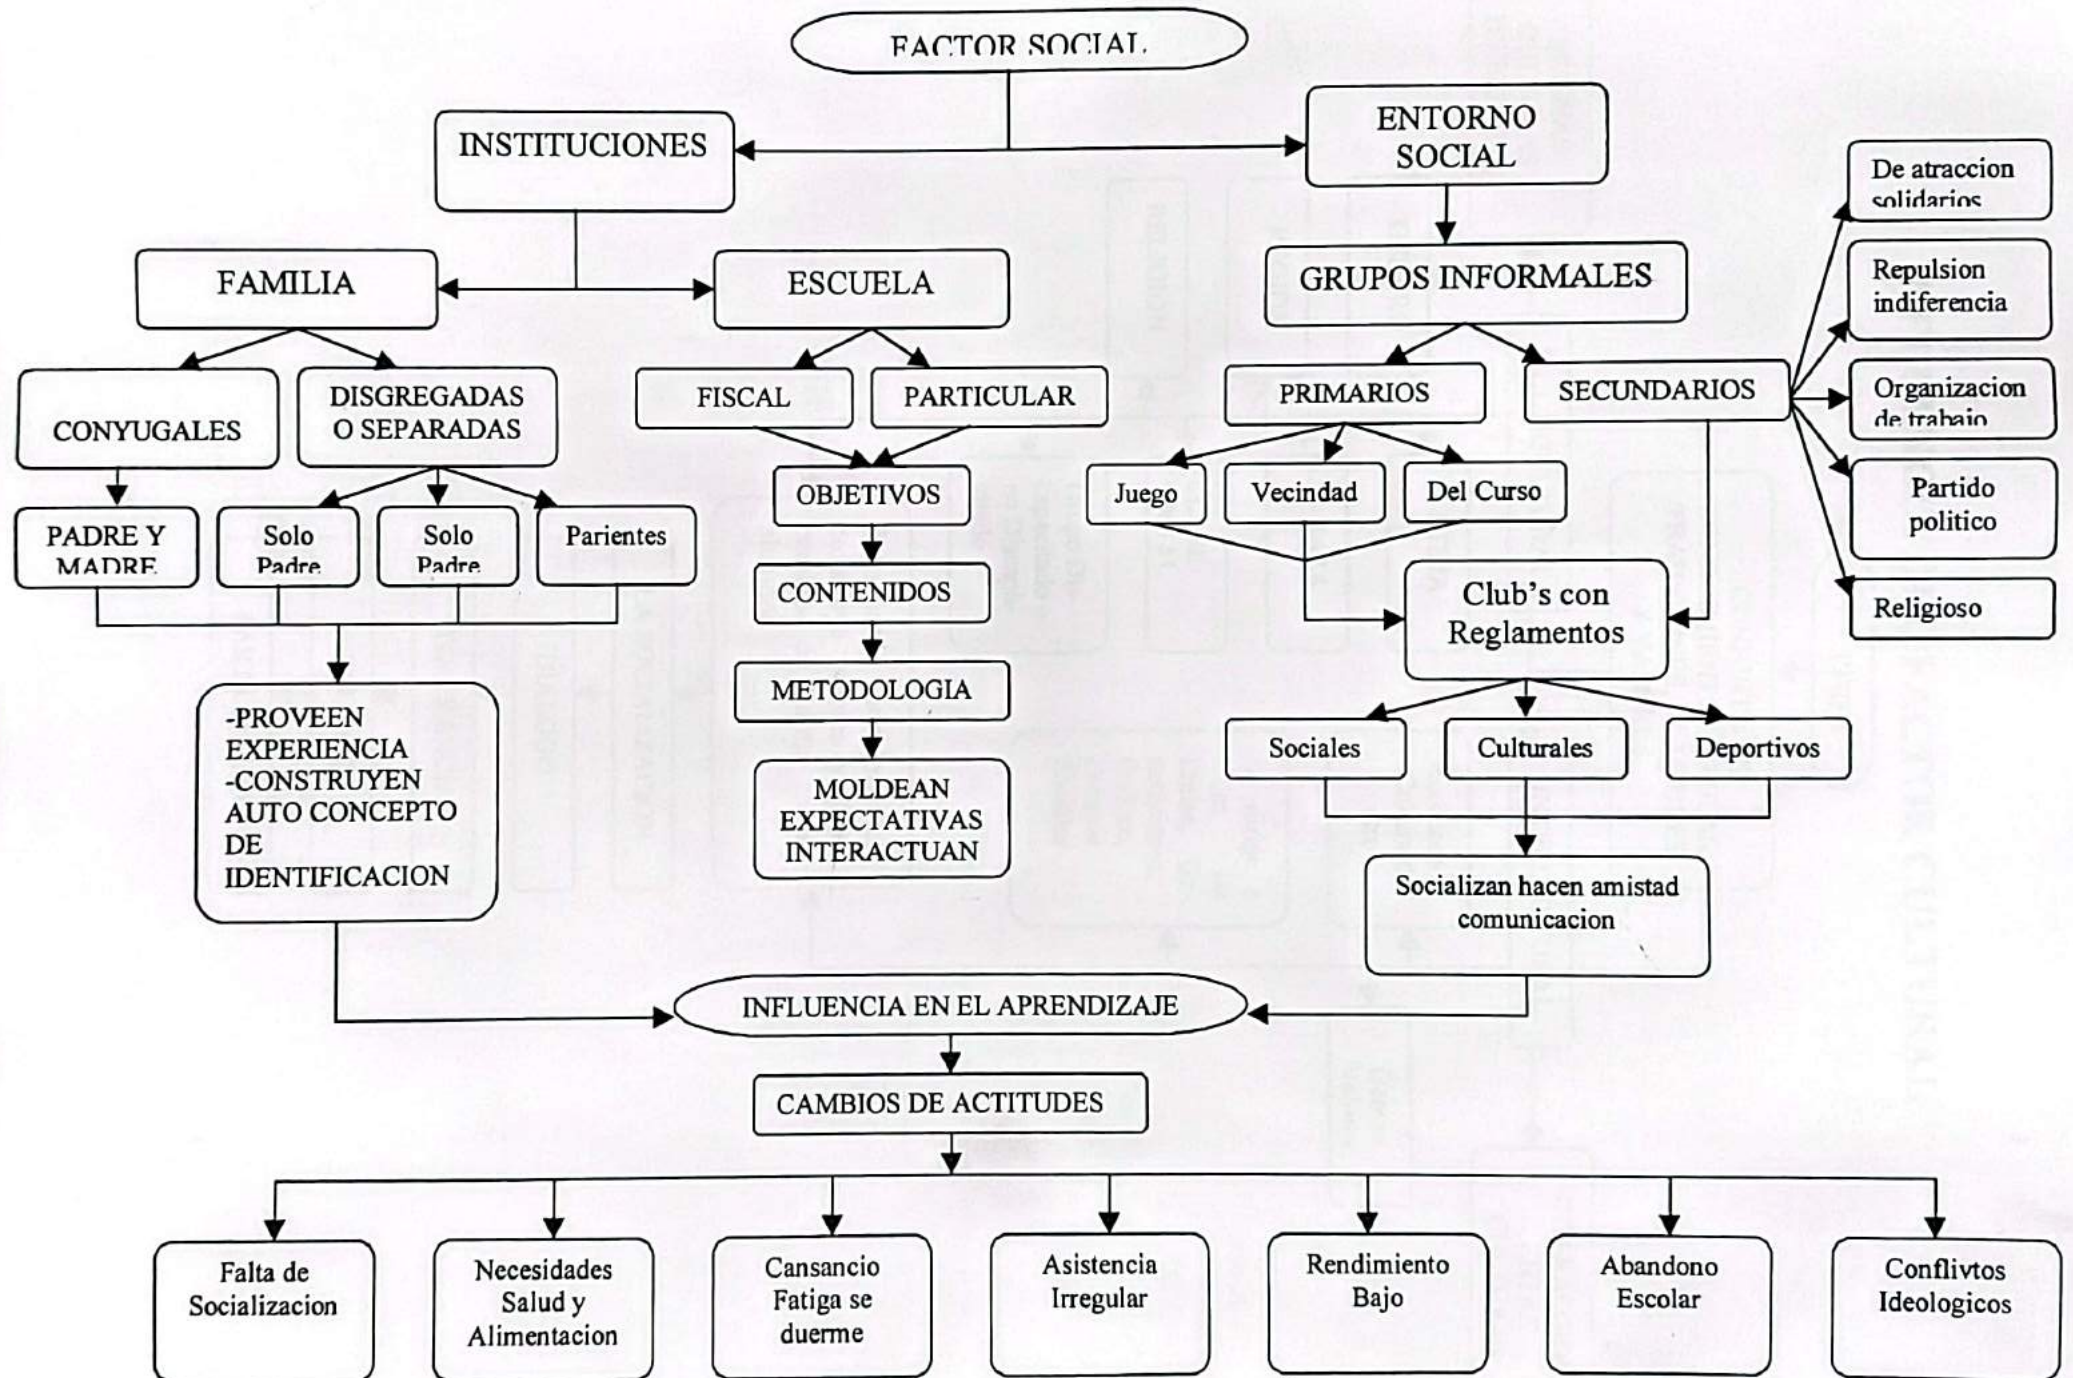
FACTOR SOCIAL

INSTITUCIONES

ENTORNO SOCIAL

FAMILIA

ESCUELA

GRUPOS INFORMALES

De atraccion solidarios

Repulsion indiferencia

Organizacion de trabajo

Partido politico

Religioso

CONYUGALES

DISGREGADAS O SEPARADAS

FISCAL

PARTICULAR

PRIMARIOS

SECUNDARIOS

PADRE Y MADRE

Solo Padre

Solo Padre

Parientes

OBJETIVOS

CONTENIDOS

METODOLOGIA

MOLDEAN EXPECTATIVAS INTERACTUAN

Juego

Vecindad

Del Curso

Club's con Reglamentos

Sociales

Culturales

Deportivos

-PROVEEN EXPERIENCIA -CONSTRUYEN AUTO CONCEPTO DE IDENTIFICACION

Socializan hacen amistad comunicacion

INFLUENCIA EN EL APRENDIZAJE

CAMBIOS DE ACTITUDES

Falta de Socializacion

Necesidades Salud y Alimentacion

Cansancio Fatiga se duerme

Asistencia Irregular

Rendimiento Bajo

Abandono Escolar

Conflivtos Ideologicos